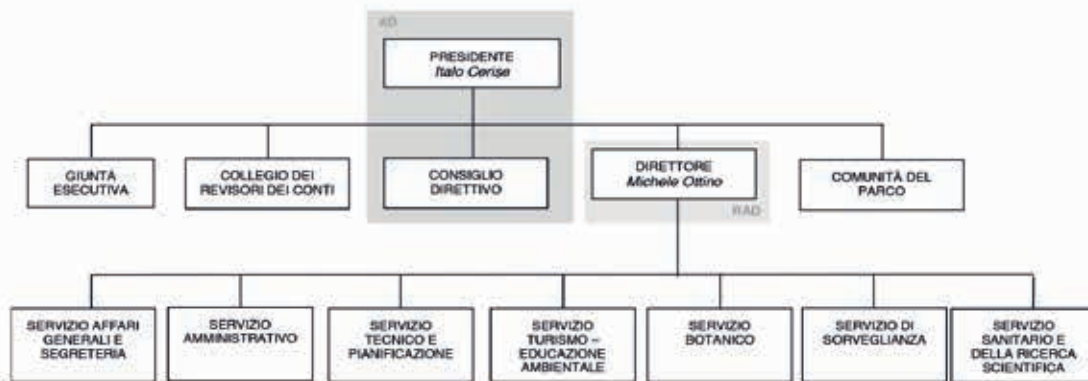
AD

PRESIDENTE
Italo Cerise

GIUNTA ESECUTIVA

COLLEGIO DEI REVISORI DEI CONTI

CONSIGLIO DIRETTIVO

DIRETTORE
Michele Ottino

RAD

COMUNITÀ DEL PARCO

SERVIZIO AFFARI GENERALI E SEGRETERIA

SERVIZIO AMMINISTRATIVO

SERVIZIO TECNICO E PIANIFICAZIONE

SERVIZIO TURISMO – EDUCAZIONE AMBIENTALE

SERVIZIO BOTANICO

SERVIZIO DI SORVEGLIANZA

SERVIZIO SANITARIO E DELLA RICERCA SCIENTIFICA